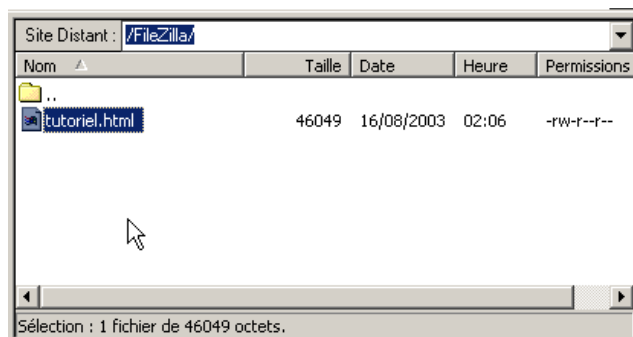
Site Distant : /FileZilla/

| Nom | Taille | Date | Heure | Permissions |
|---|---|---|---|---|
| .. | | | | |
| tutoriel.html | 46049 | 16/08/2003 | 02:06 | -rw-r--r-- |

Sélection : 1 fichier de 46049 octets.